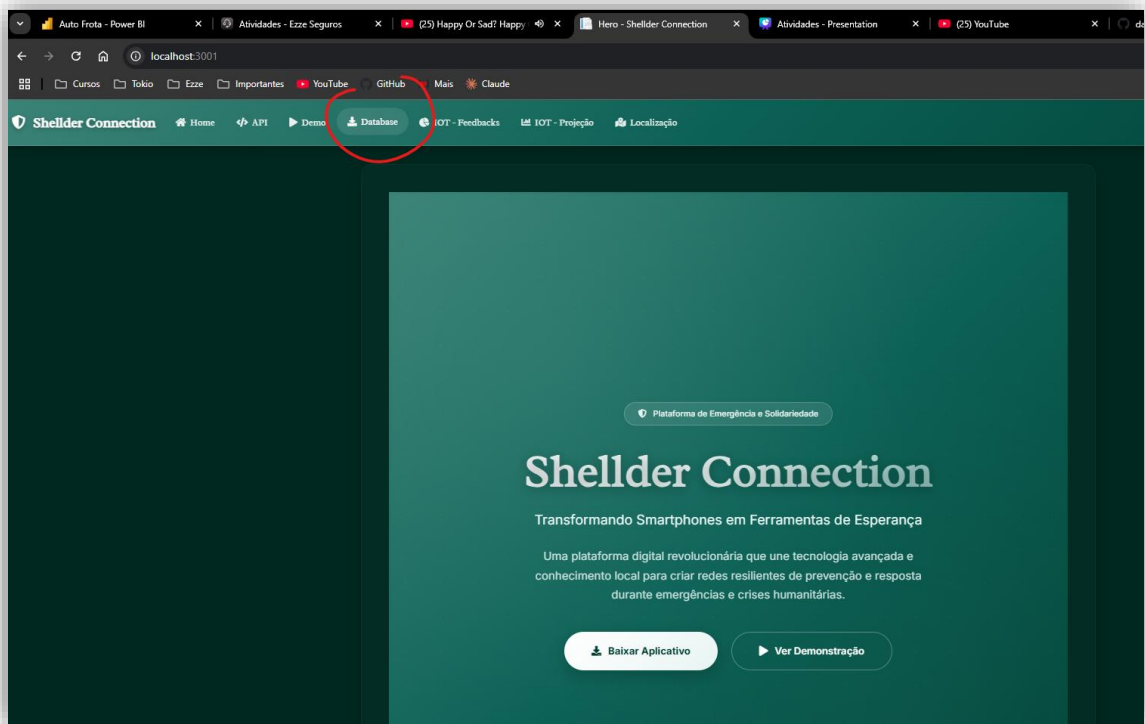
Auto Frota - Power BI × | Atividades - Ezze Seguros × | (25) Happy Or Sad? Happy × | Hero - Shellder Connection × | Atividades - Presentation × | (25) YouTube × | da

localhost:3001

Cursos | Tokio | Ezze | Importantes | YouTube | GitHub | Mais | Claude

Shellder Connection | Home | API | Demo | Database | IOT - Feedbacks | IOT - Projeção | Localização

Plataforma de Emergência e Solidariedade

Shellder Connection

Transformando Smartphones em Ferramentas de Esperança

Uma plataforma digital revolucionária que une tecnologia avançada e conhecimento local para criar redes resilientes de prevenção e resposta durante emergências e crises humanitárias.

Baixar Aplicativo | Ver Demonstração